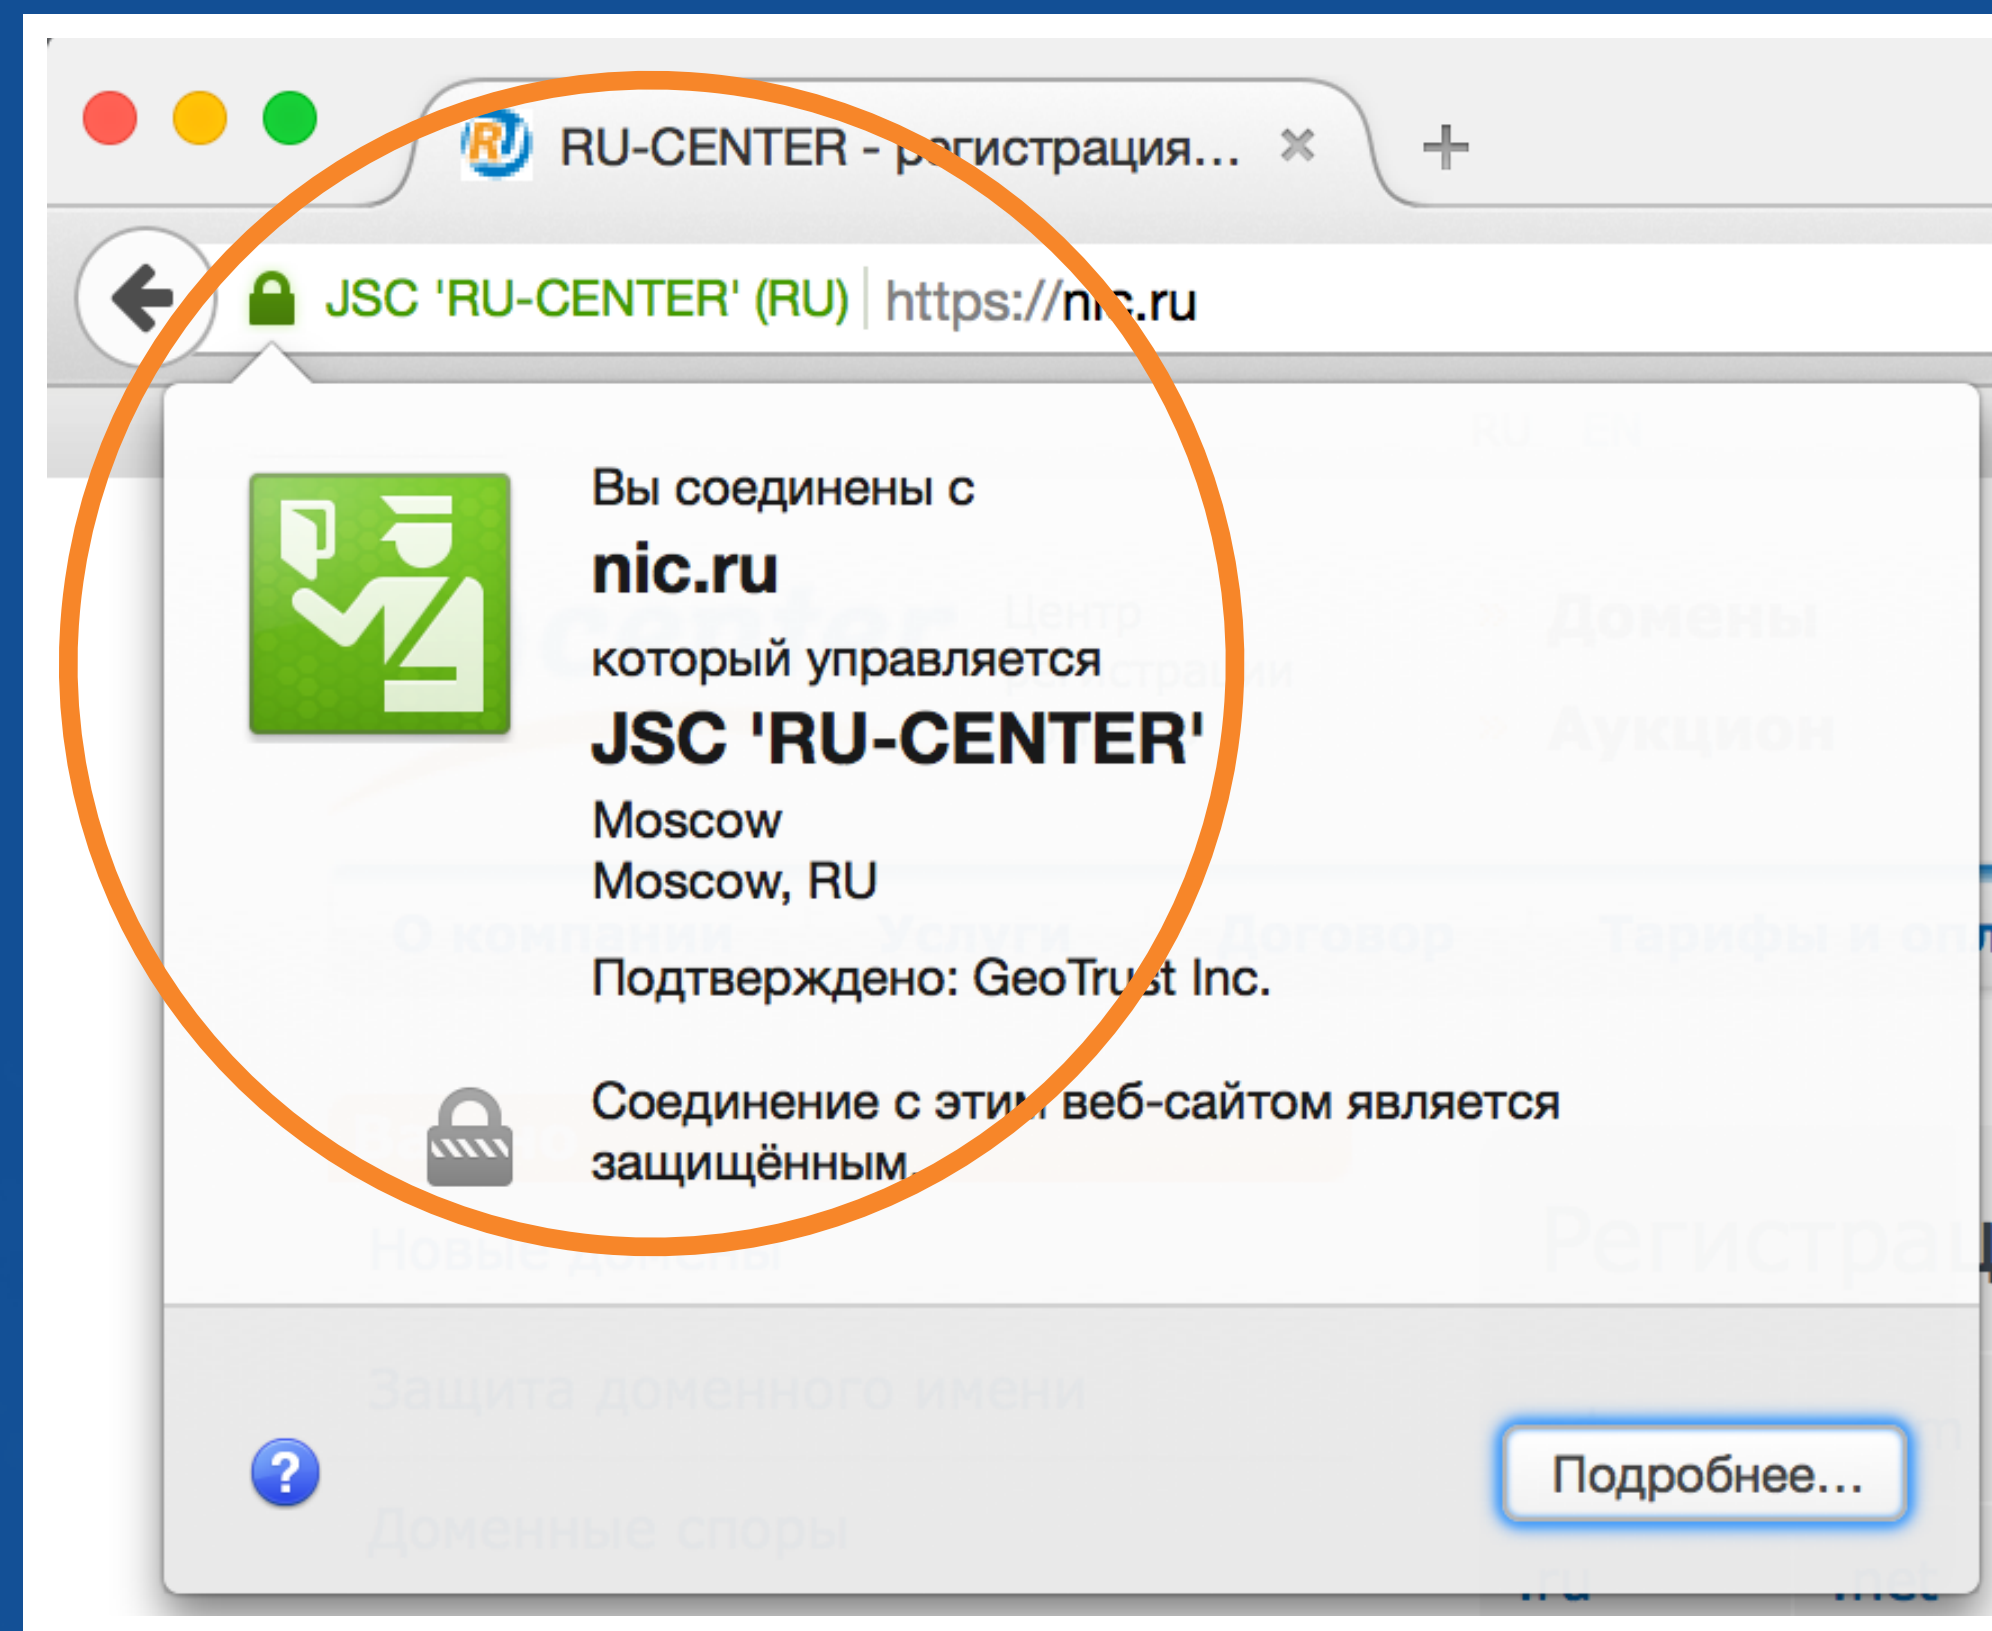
RU-CENTER - регистрация...

JSC 'RU-CENTER' (RU) https://nic.ru

Вы соединены с
nic.ru
который управляется
JSC 'RU-CENTER'
Moscow
Moscow, RU

Подтверждено: GeoTrust Inc.

Соединение с этим веб-сайтом является защищённым.

?

Подробнее...